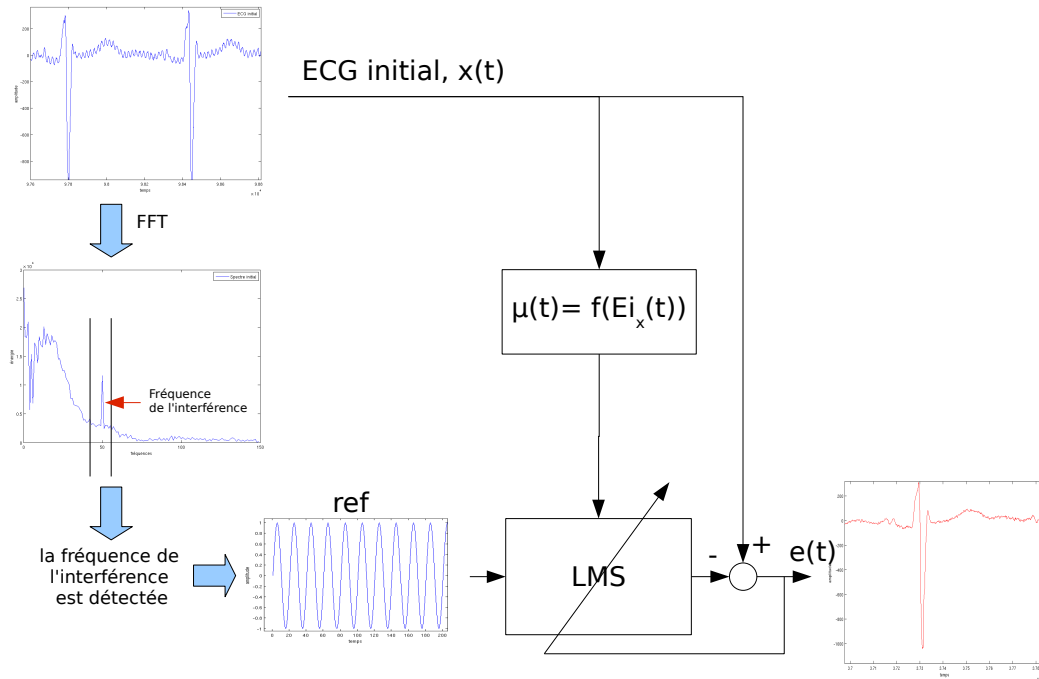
ECG initial

amplitude

200
0
-200
-400
-600
-800

9.76 9.78 9.8 9.82 9.84 9.86

temps

$\times 10^4$

ECG initial, x(t)

FFT

$\times 10^4$

Spectre initial

énergie

2
1.5
1
0.5
0

0 50 100 150

fréquences

Fréquence de l'interférence

$\mu(t) = f(Ei_x(t))$

la fréquence de l'interférence est détectée

ref

amplitude

1
0.8
0.6
0.4
0.2
0
-0.2
-0.4
-0.6
-0.8
-1

0 20 40 60 80 100 120 140 160 180 200

temps

LMS

-

+

e(t)

amplitude

200
0
-200
-400
-600
-800
-1000

3.7 3.71 3.72 3.73 3.74 3.75 3.76 3.77 3.78

temps